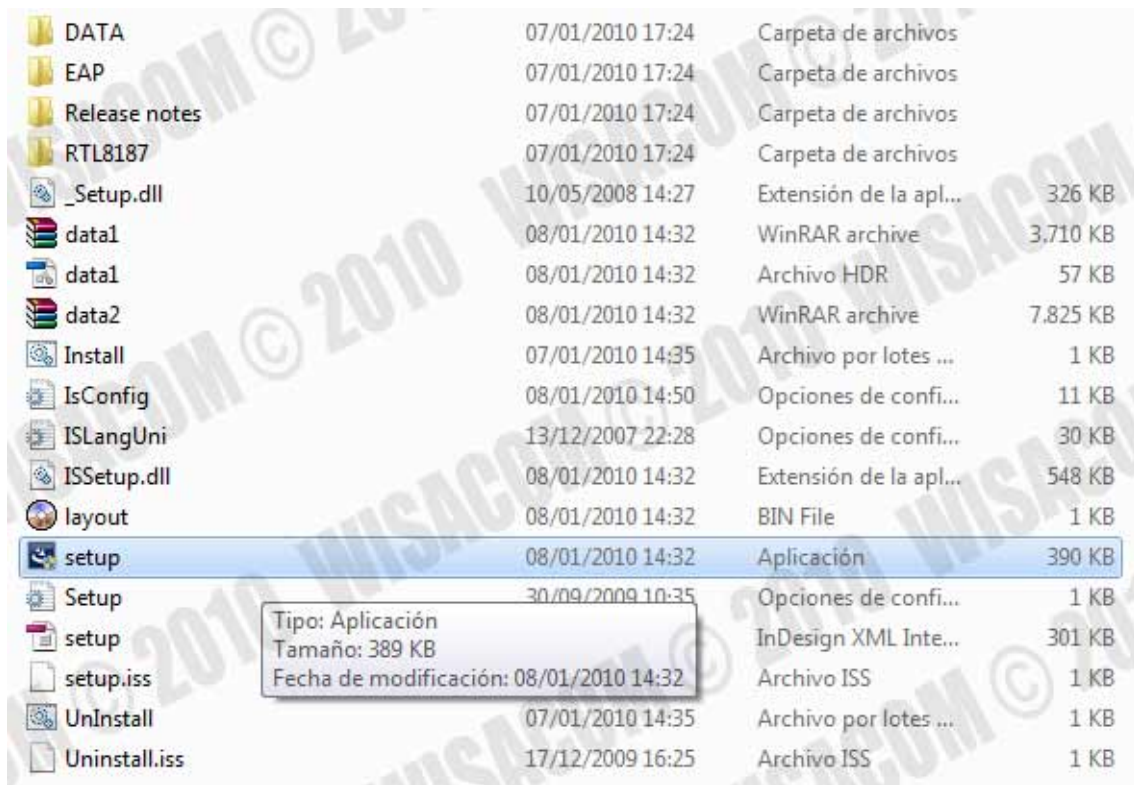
| | | | |
|---|---|---|---|
| DATA | 07/01/2010 17:24 | Carpeta de archivos | |
| EAP | 07/01/2010 17:24 | Carpeta de archivos | |
| Release notes | 07/01/2010 17:24 | Carpeta de archivos | |
| RTL8187 | 07/01/2010 17:24 | Carpeta de archivos | |
| _Setup.dll | 10/05/2008 14:27 | Extensión de la apl... | 326 KB |
| data1 | 08/01/2010 14:32 | WinRAR archive | 3.710 KB |
| data1 | 08/01/2010 14:32 | Archivo HDR | 57 KB |
| data2 | 08/01/2010 14:32 | WinRAR archive | 7.825 KB |
| Install | 07/01/2010 14:35 | Archivo por lotes ... | 1 KB |
| IsConfig | 08/01/2010 14:50 | Opciones de confi... | 11 KB |
| ISLangUni | 13/12/2007 22:28 | Opciones de confi... | 30 KB |
| ISSetup.dll | 08/01/2010 14:32 | Extensión de la apl... | 548 KB |
| layout | 08/01/2010 14:32 | BIN File | 1 KB |
| setup | 08/01/2010 14:32 | Aplicación | 390 KB |
| Setup | 30/09/2009 10:35 | Opciones de confi... | 1 KB |
| setup | | InDesign XML Inte... | 301 KB |
| setup.iss | | Archivo ISS | 1 KB |
| UnInstall | 07/01/2010 14:35 | Archivo por lotes ... | 1 KB |
| Uninstall.iss | 17/12/2009 16:25 | Archivo ISS | 1 KB |

Tipo: Aplicación
Tamaño: 389 KB
Fecha de modificación: 08/01/2010 14:32

WISACOM © 2010